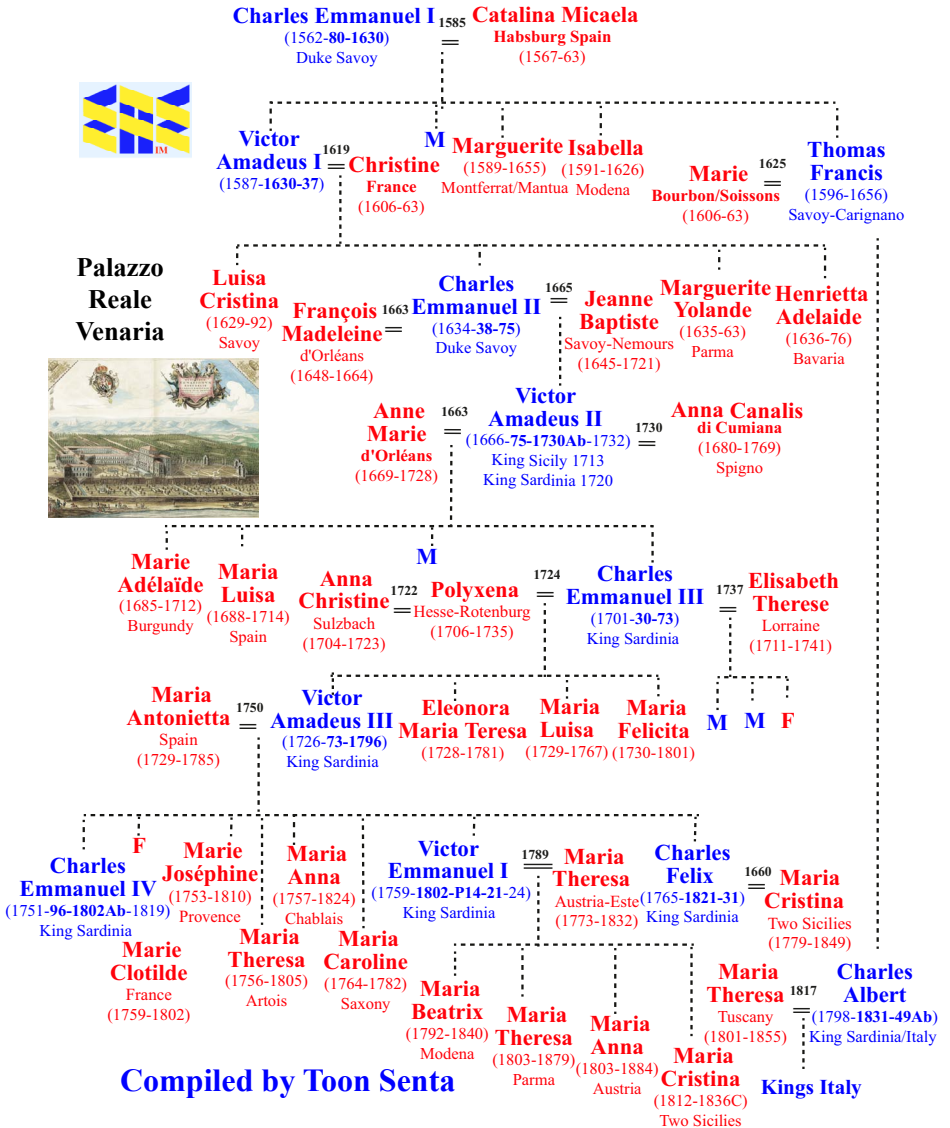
Charles Emmanuel I (1562-80-1630) Duke Savoy
1585 =
Catalina Micaela Habsburg Spain (1567-63)

IM

Victor Amadeus I (1587-1630-37)
1619 =
Christine France (1606-63)

M

Marguerite (1589-1655) Montferrat/Mantua

Isabella (1591-1626) Modena

Marie Bourbon/Soissons (1606-63)
1625 =
Thomas Francis (1596-1656) Savoy-Carignano

Palazzo Reale Venaria

Luisa Cristina (1629-92) Savoy

François Madeleine d'Orléans (1648-1664)
1663 =
Charles Emmanuel II (1634-38-75) Duke Savoy
1665 =
Jeanne Baptiste Savoy-Nemours (1645-1721)

Marguerite Yolande (1635-63) Parma

Henrietta Adelaide (1636-76) Bavaria

Anne Marie d'Orléans (1669-1728)
1663 =
Victor Amadeus II (1666-75-1730Ab-1732) King Sicily 1713 King Sardinia 1720
1730 =
Anna Canalis di Cumiana (1680-1769) Spigno

Marie Adélaïde (1685-1712) Burgundy

Maria Luisa (1688-1714) Spain

M

Anna Christine Sulzbach (1704-1723)
1722 =
Polyxena Hesse-Rotenburg (1706-1735)
1724 =
Charles Emmanuel III (1701-30-73) King Sardinia
1737 =
Elisabeth Therese Lorraine (1711-1741)

M M F

Maria Antonietta Spain (1729-1785)
1750 =
Victor Amadeus III (1726-73-1796) King Sardinia

Eleonora Maria Teresa (1728-1781)

Maria Luisa (1729-1767)

Maria Felicita (1730-1801)

Charles Emmanuel IV (1751-96-1802Ab-1819) King Sardinia

F

Marie Joséphine (1753-1810) Provence

Maria Anna (1757-1824) Chablais

Marie Clotilde France (1759-1802)

Maria Theresa (1756-1805) Artois

Maria Caroline (1764-1782) Saxony

Victor Emmanuel I (1759-1802-P14-21-24) King Sardinia
1789 =
Maria Theresa Austria-Este (1773-1832)

Charles Felix (1765-1821-31) King Sardinia
1660 =
Maria Cristina Two Sicilies (1779-1849)

Maria Beatrix (1792-1840) Modena

Maria Theresa (1803-1879) Parma

Maria Anna (1803-1884) Austria

Maria Cristina (1812-1836C) Two Sicilies

Maria Theresa Tuscany (1801-1855)
1817 =
Charles Albert (1798-1831-49Ab) King Sardinia/Italy

Kings Italy

Compiled by Toon Senta